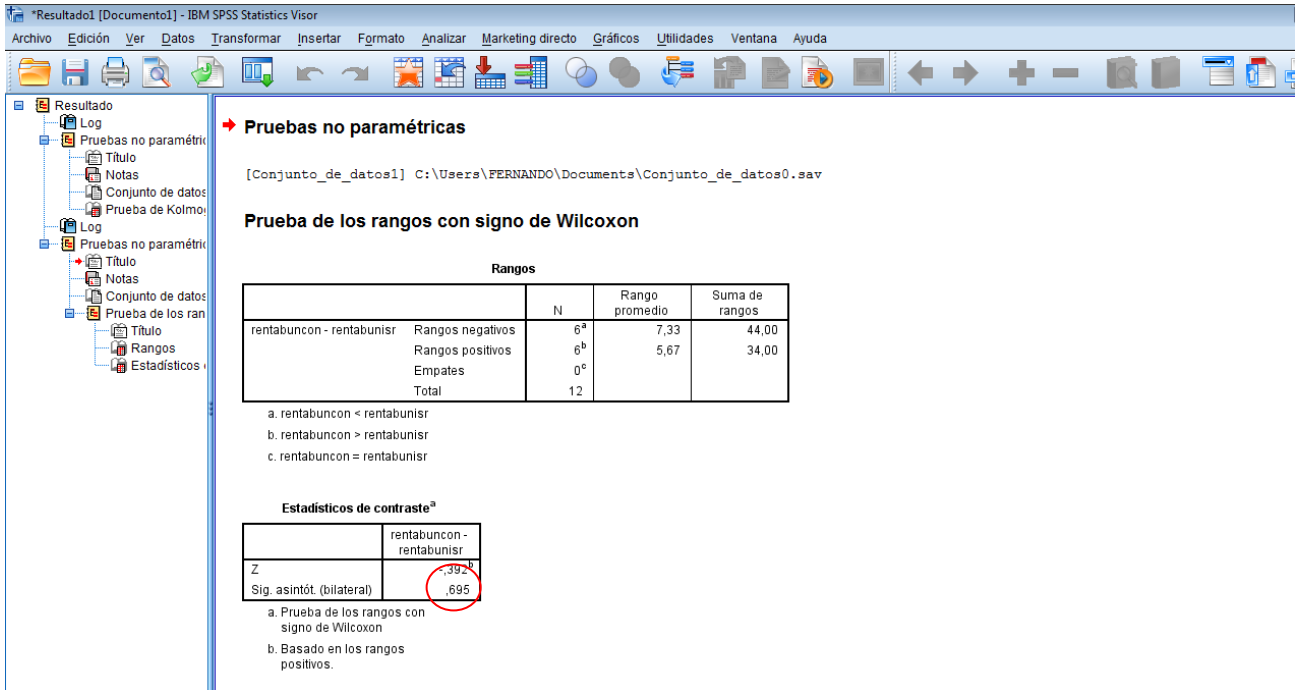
*Resultado1 [Documento1] - IBM SPSS Statistics Visor

Archivo Edición Ver Datos Transformar Insertar Formato Analizar Marketing directo Gráficos Utilidades Ventana Ayuda

Resultado
Log
Pruebas no paramétric
Título
Notas
Conjunto de datos
Prueba de Kolmo
Log
Pruebas no paramétric
Título
Notas
Conjunto de datos
Prueba de los ran
Título
Rangos
Estadísticos

Pruebas no paramétricas

[Conjunto_de_datos1] C:\Users\FERNANDO\Documents\Conjunto_de_datos0.sav

Prueba de los rangos con signo de Wilcoxon

Rangos

| | | N | Rango promedio | Suma de rangos |
|---|---|---|---|---|
| rentabuncon - rentabunisr | Rangos negativos | $6^a$ | 7,33 | 44,00 |
| | Rangos positivos | $6^b$ | 5,67 | 34,00 |
| | Empates | $0^c$ | | |
| | Total | 12 | | |

a. rentabuncon < rentabunisr
b. rentabuncon > rentabunisr
c. rentabuncon = rentabunisr

Estadísticos de contraste$^a$

| | rentabuncon - rentabunisr |
|---|---|
| Z | $-,392^b$ |
| Sig. asintót. (bilateral) | ,695 |

a. Prueba de los rangos con signo de Wilcoxon
b. Basado en los rangos positivos.